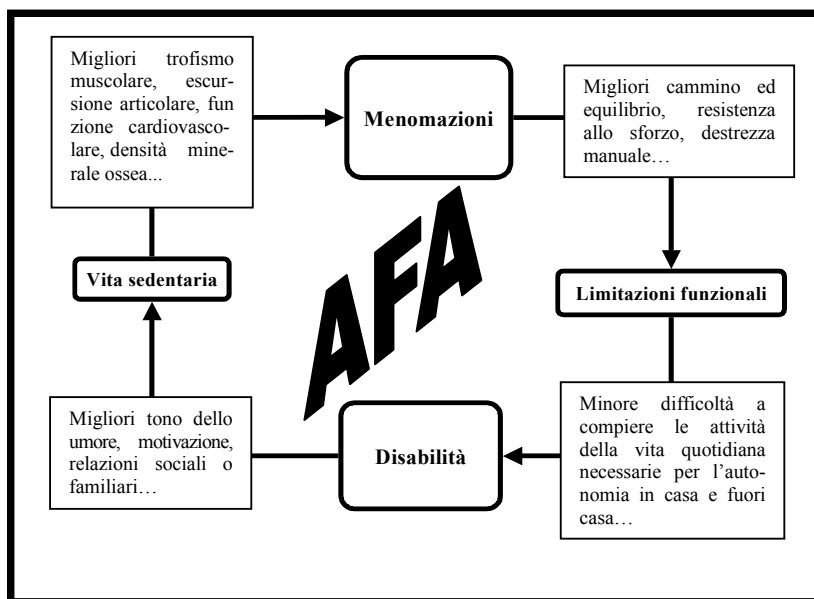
Migliori trofismo muscolare, escursione articolare, funzione cardiovascolare, densità minerale ossea...

Menomazioni

Migliori cammino ed equilibrio, resistenza allo sforzo, destrezza manuale…

Vita sedentaria

AFA

Limitazioni funzionali

Migliori tono dello umore, motivazione, relazioni sociali o familiari…

Disabilità

Minore difficoltà a compiere le attività della vita quotidiana necessarie per l'autonomia in casa e fuori casa…